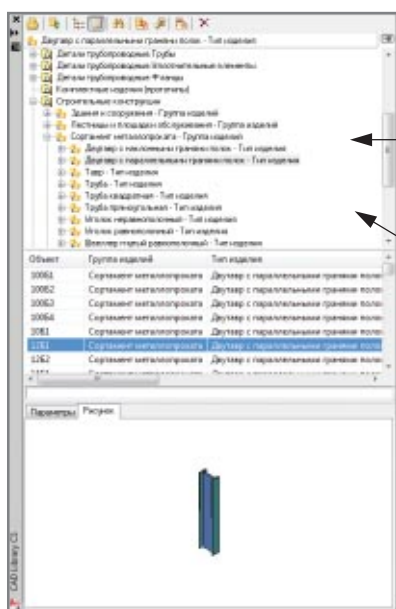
Двутавр с параллельными гранями полок - Тип изделия

Детали трубопроводов: Трубы
Детали трубопроводов: Уплотнительные элементы
Детали трубопроводов: Фланцы
Комплектные изделия (прототипы)
Строительные конструкции
Здания и сооружения - Группа изделий
Лестницы и площадки обслуживания - Группа изделий
Сортамент металлопроката - Группа изделий
Двутавр с наклонными гранями полок - Тип изделия
Двутавр с параллельными гранями полок - Тип изделия
Тавр - Тип изделия
Труба - Тип изделия
Труба квадратная - Тип изделия
Труба прямоугольная - Тип изделия
Уголок неравнополочный - Тип изделия
Уголок равнополочный - Тип изделия
Швеллер гнутый равнополочный - Тип изделия

| Объект | Группа изделий | Тип изделия |
|---|---|---|
| 10061 | Сортамент металлопроката | Двутавр с параллельными гранями пол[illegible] |
| 10062 | Сортамент металлопроката | Двутавр с параллельными гранями пол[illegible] |
| 10063 | Сортамент металлопроката | Двутавр с параллельными гранями пол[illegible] |
| 10064 | Сортамент металлопроката | Двутавр с параллельными гранями пол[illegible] |
| 10Б1 | Сортамент металлопроката | Двутавр с параллельными гранями пол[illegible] |
| 12Б1 | Сортамент металлопроката | Двутавр с параллельными гранями пол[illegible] |
| 12Б2 | Сортамент металлопроката | Двутавр с параллельными гранями пол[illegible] |

Параметры Рисунок

CAD Library C5